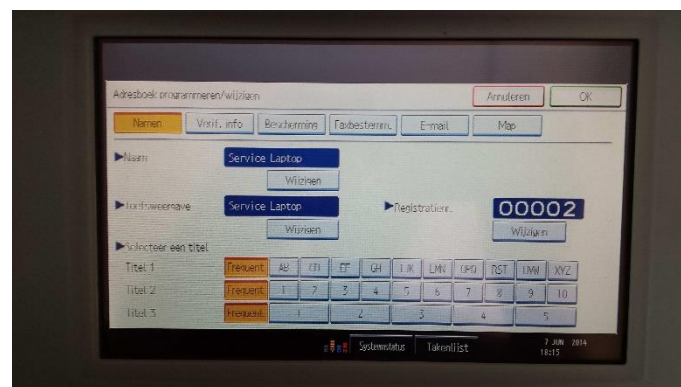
Adresboek programmeren/wijzigen

Annuleren

OK

Namen

Verif. info

Bescherming

Faxbestemm.

E-mail

Map

▶Naam

Service Laptop

Wijzigen

▶Toetsweergave

Service Laptop

Wijzigen

▶Registratienr.

00002

Wijzigen

▶Selecteer een titel

Titel 1

Frequent

AB

CD

EF

GH

IJK

LMN

OPQ

RST

UVW

XYZ

Titel 2

Frequent

1

2

3

4

5

6

7

8

9

10

Titel 3

Frequent

1

2

3

4

5

Systeemstatus

Takenlijst

7 JUN 2014
18:15